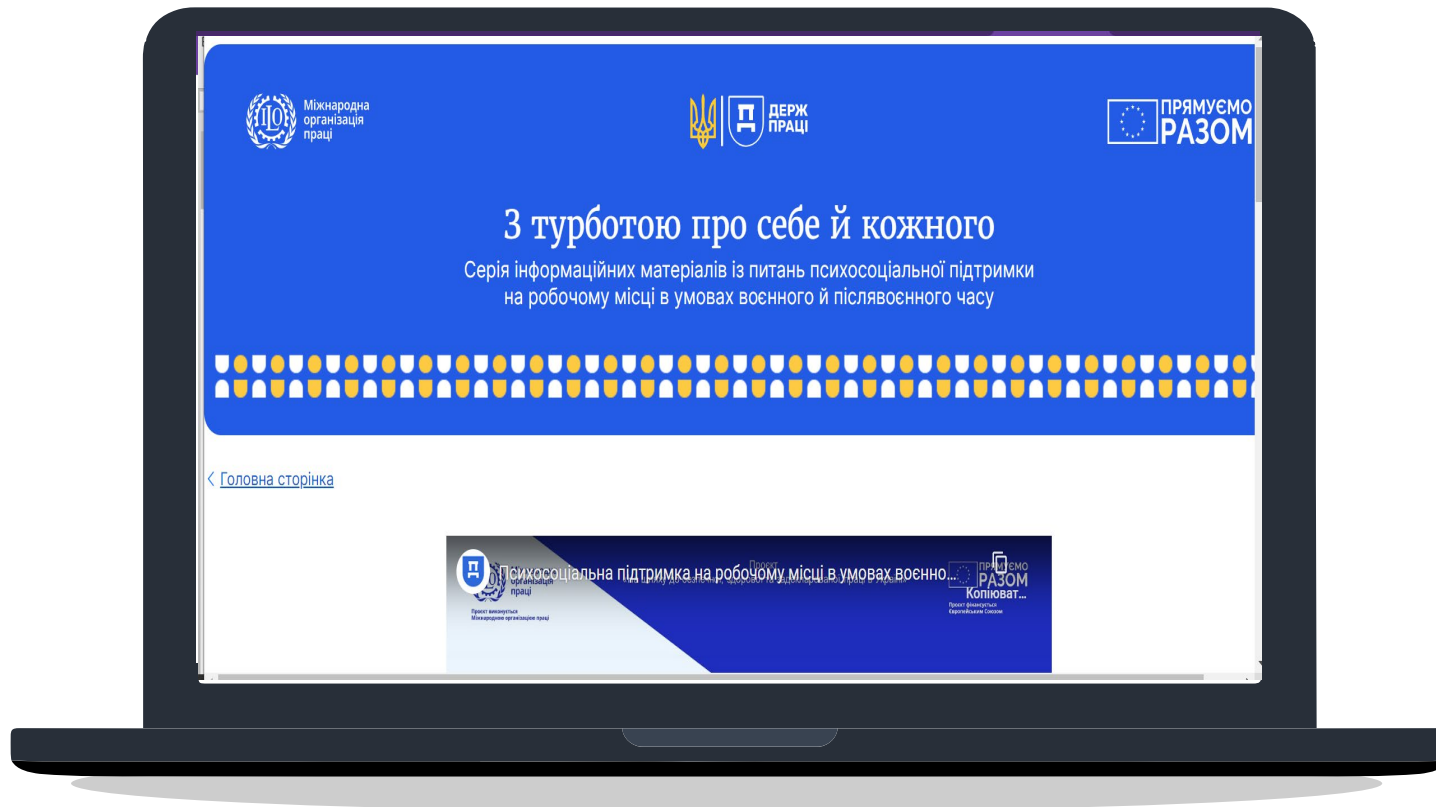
Міжнародна організація праці

ДЕРЖ ПРАЦІ

ПРЯМУЄМО РАЗОМ

З турботою про себе й кожного

Серія інформаційних матеріалів із питань психосоціальної підтримки на робочому місці в умовах воєнного й післявоєнного часу

< Головна сторінка

Психосоціальна підтримка на робочому місці в умовах воєнно...

Копіюват...

організація праці

Проект виконується Міжнародною організацією праці

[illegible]

ПРЯМУЄМО РАЗОМ

Проект фінансується Європейським Союзом